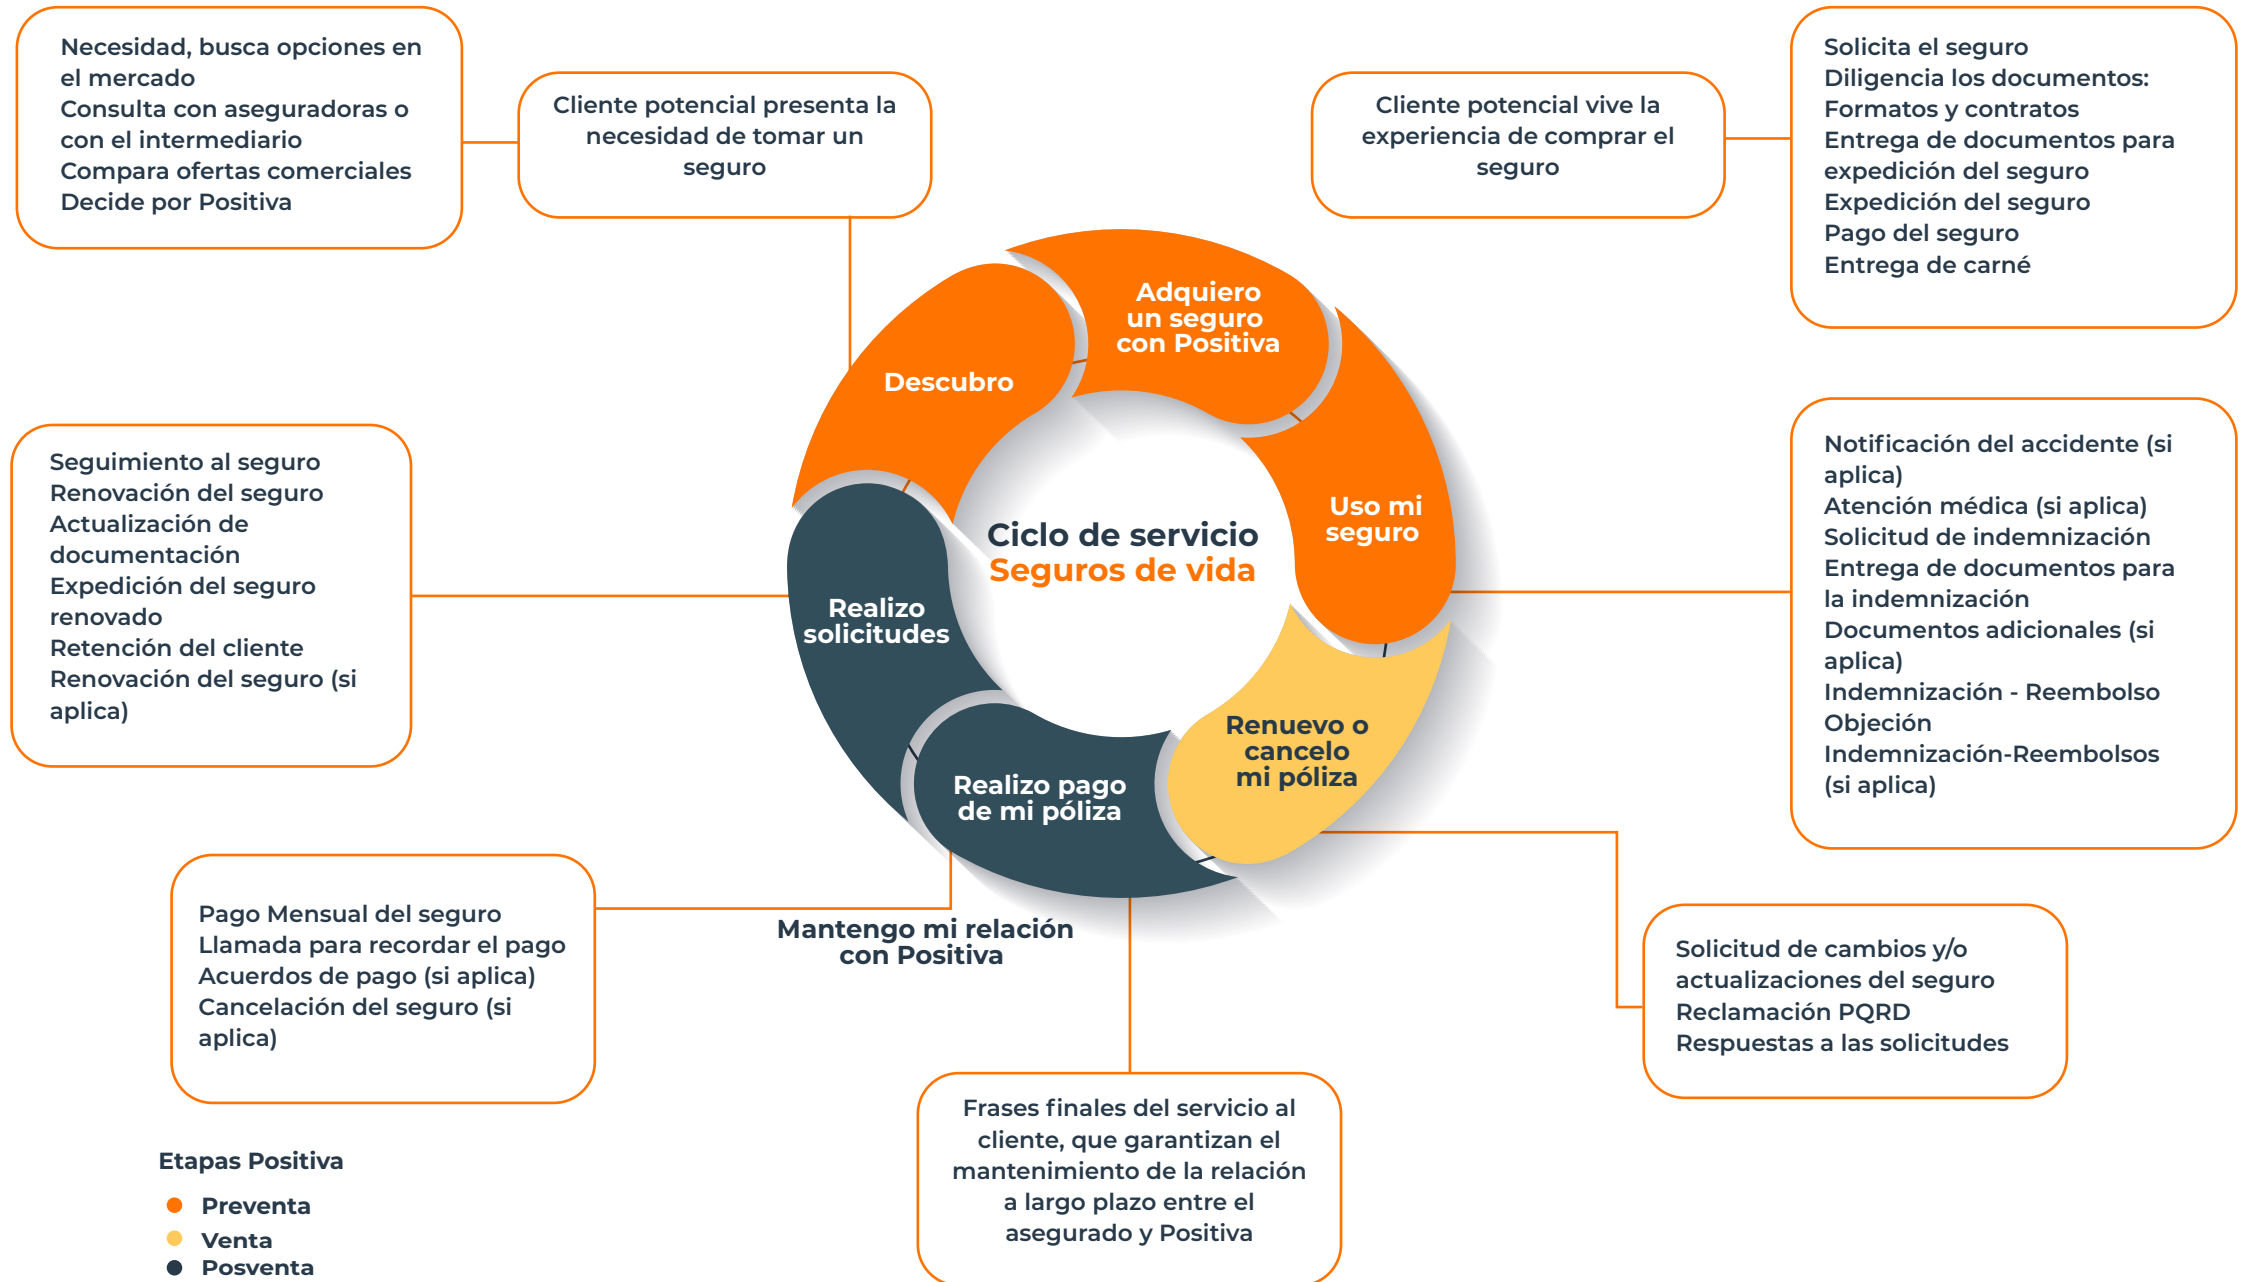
Necesidad, busca opciones en el mercado
Consulta con aseguradoras o con el intermediario
Compara ofertas comerciales
Decide por Positiva

Cliente potencial presenta la necesidad de tomar un seguro

Cliente potencial vive la experiencia de comprar el seguro

Solicita el seguro
Diligencia los documentos: Formatos y contratos
Entrega de documentos para expedición del seguro
Expedición del seguro
Pago del seguro
Entrega de carné

Descubro

Adquiero un seguro con Positiva

Uso mi seguro

Renuevo o cancelo mi póliza

Realizo pago de mi póliza

Realizo solicitudes

Ciclo de servicio
Seguros de vida

Seguimiento al seguro
Renovación del seguro
Actualización de documentación
Expedición del seguro renovado
Retención del cliente
Renovación del seguro (si aplica)

Notificación del accidente (si aplica)
Atención médica (si aplica)
Solicitud de indemnización
Entrega de documentos para la indemnización
Documentos adicionales (si aplica)
Indemnización - Reembolso
Objeción
Indemnización-Reembolsos (si aplica)

Pago Mensual del seguro
Llamada para recordar el pago
Acuerdos de pago (si aplica)
Cancelación del seguro (si aplica)

Mantengo mi relación con Positiva

Solicitud de cambios y/o actualizaciones del seguro
Reclamación PQRD
Respuestas a las solicitudes

Frases finales del servicio al cliente, que garantizan el mantenimiento de la relación a largo plazo entre el asegurado y Positiva

Etapas Positiva
Preventa
Venta
Posventa